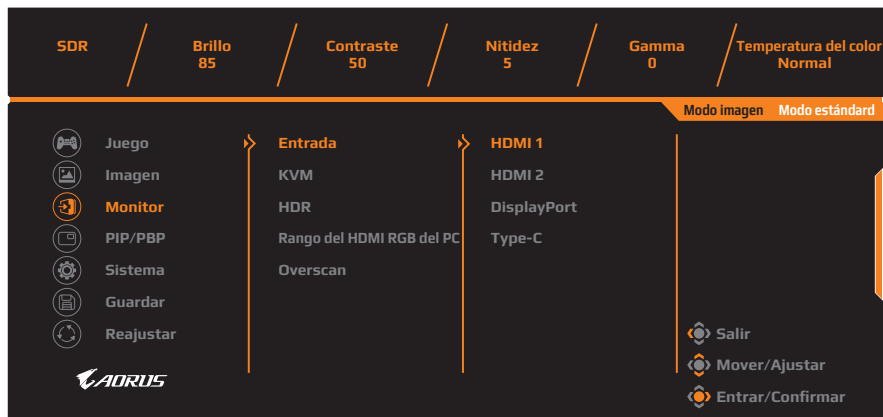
SDR

Brillo
85

Contraste
50

Nitidez
5

Gamma
0

Temperatura del color
Normal

Modo imagen Modo estándard

Juego
Imagen
Monitor
PIP/PBP
Sistema
Guardar
Reajustar

AORUS

Entrada
KVM
HDR
Rango del HDMI RGB del PC
Overscan

HDMI 1
HDMI 2
DisplayPort
Type-C

Salir
Mover/Ajustar
Entrar/Confirmar